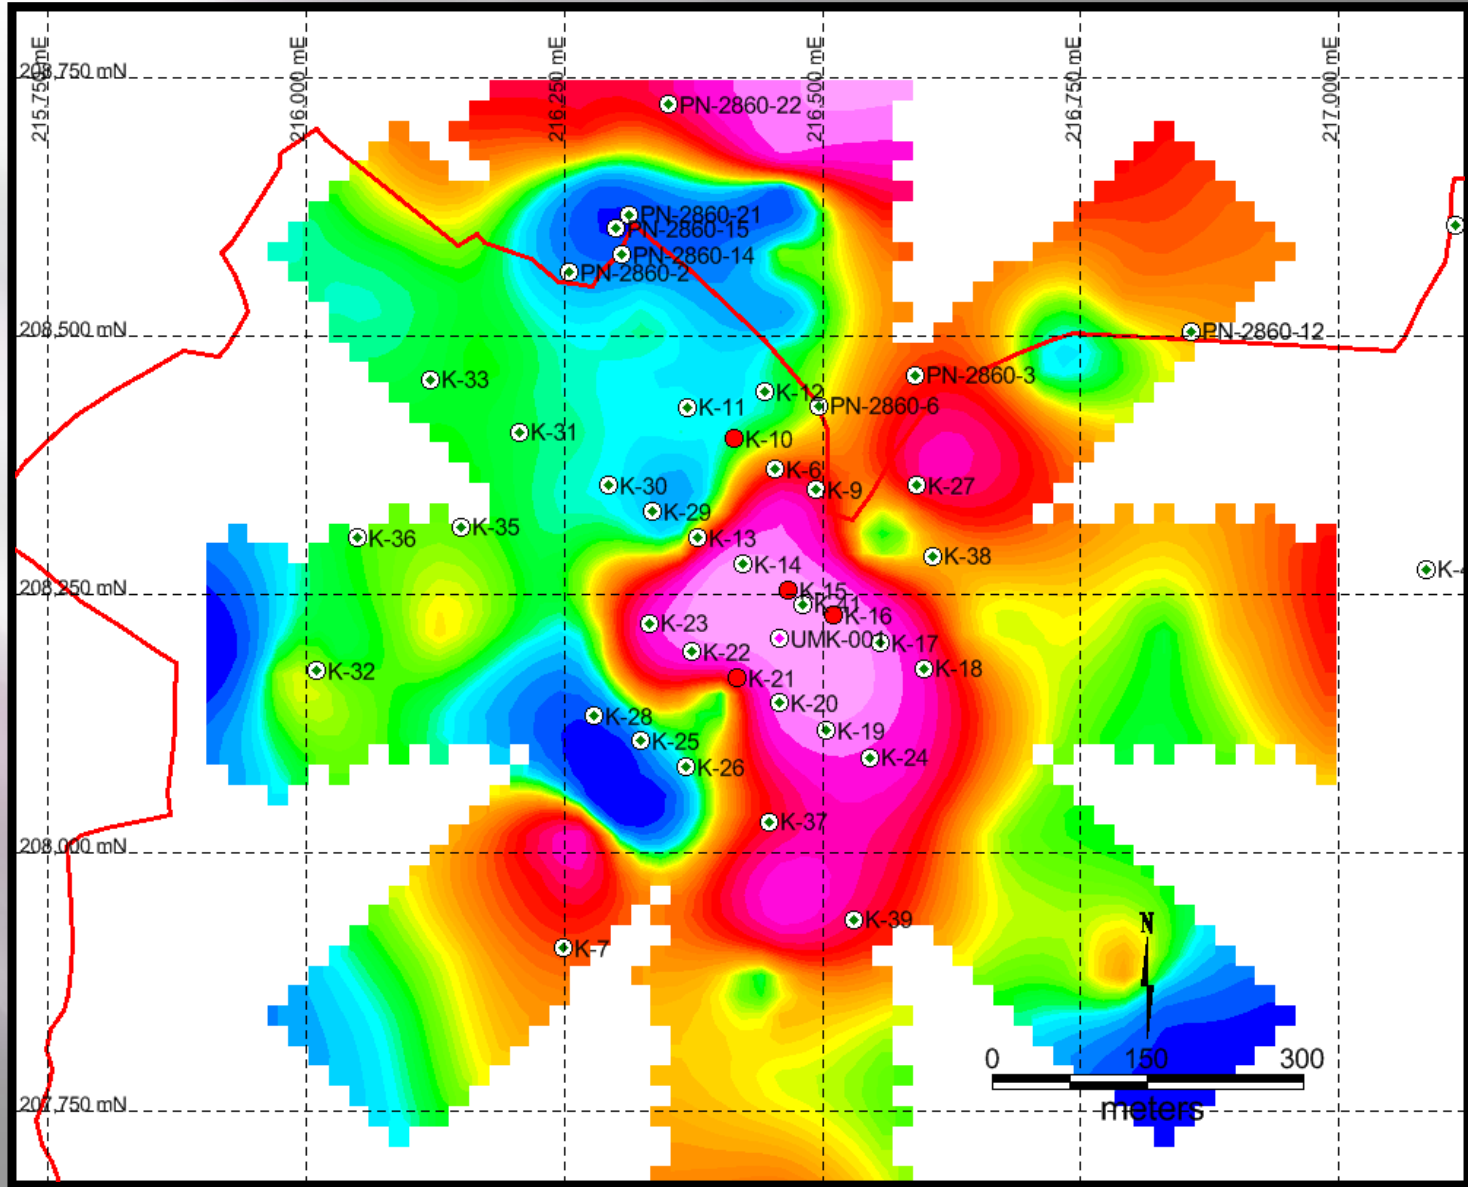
215,750 mE
216,000 mE
216,250 mE
216,500 mE
216,750 mE
217,000 mE

208,750 mN
208,500 mN
208,250 mN
208,000 mN
207,750 mN

PN-2860-22
PN-2860-21
PN-2860-15
PN-2860-14
PN-2860-2
PN-2860-12
PN-2860-3
PN-2860-6
K-33
K-11
K-12
K-31
K-10
K-6
K-9
K-27
K-30
K-29
K-36
K-35
K-13
K-38
K-14
K-15
K-11
K-16
K-4
K-23
UMK-001
K-17
K-22
K-18
K-32
K-21
K-20
K-28
K-19
K-25
K-24
K-26
K-37
K-39
K-7

N
0
150
300
meters